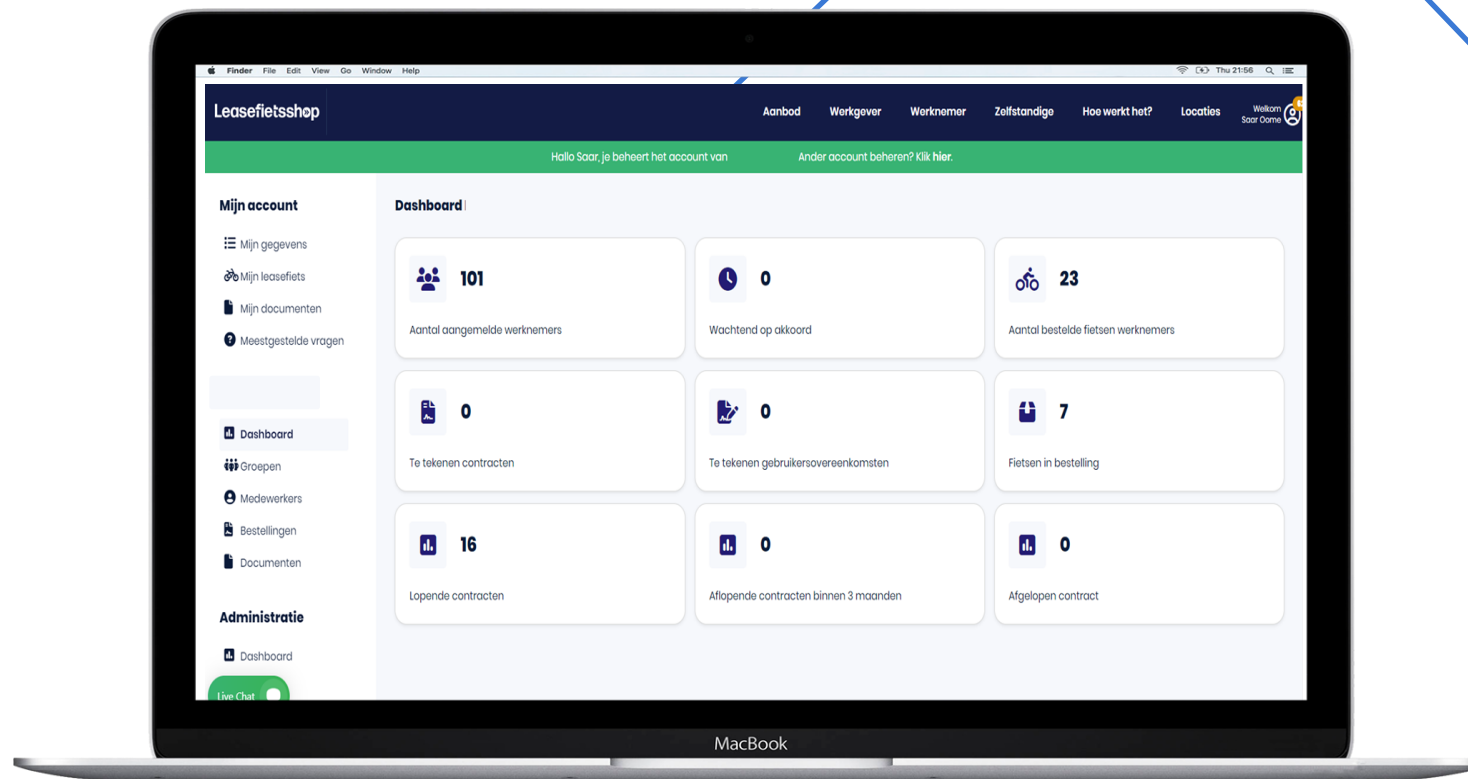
Finder File Edit View Go Window Help

Thu 21:56

Leasefietsshop

Aanbod Werkgever Werknemer Zelfstandige Hoe werkt het? Locaties Welkom Saar Oome

Hallo Saar, je beheert het account van Ander account beheren? Klik hier.

Mijn account

Mijn gegevens
Mijn leasefiets
Mijn documenten
Meestgestelde vragen

Dashboard
Groepen
Medewerkers
Bestellingen
Documenten

Administratie

Dashboard

Live Chat

Dashboard

101
Aantal aangemelde werknemers

0
Wachtend op akkoord

23
Aantal bestelde fietsen werknemers

0
Te tekenen contracten

0
Te tekenen gebruikersovereenkomsten

7
Fietsen in bestelling

16
Lopende contracten

0
Aflopende contracten binnen 3 maanden

0
Afgelopen contract

MacBook